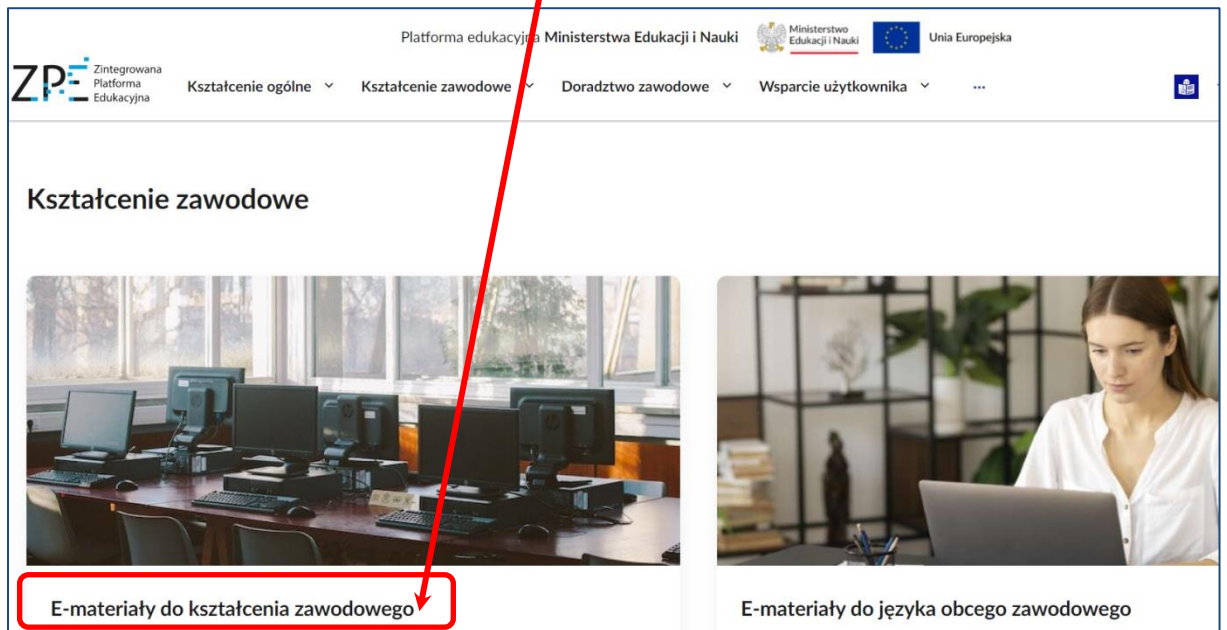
Platforma edukacyjna Ministerstwa Edukacji i Nauki

Ministerstwo Edukacji i Nauki

Unia Europejska

ZPE Zintegrowana Platforma Edukacyjna

Kształcenie ogólne

Kształcenie zawodowe

Doradztwo zawodowe

Wsparcie użytkownika

...

Kształcenie zawodowe

E-materiały do kształcenia zawodowego

E-materiały do języka obcego zawodowego